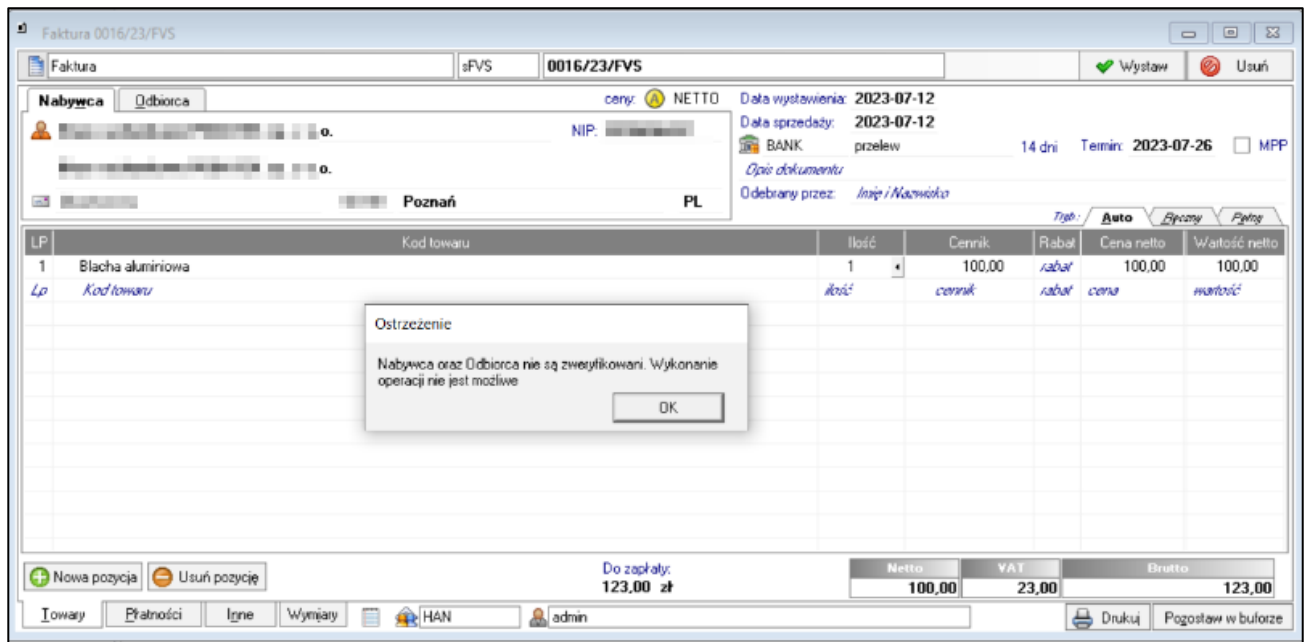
Faktura 0016/23/FVS

Faktura | sFVS | 0016/23/FVS | Wystaw | Usuń

Nabywca | Odbiorca

ceny: NETTO

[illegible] o.
NIP: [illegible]
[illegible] o.
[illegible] Poznań PL

Data wystawienia: 2023-07-12
Data sprzedaży: 2023-07-12
BANK przelew 14 dni Termin: 2023-07-26 MPP
Opis dokumentu
Odebrany przez: Imię i Nazwisko

Tryb: Auto Ręczny Pełny

| LP | Kod towaru | Ilość | Cennik | Rabat | Cena netto | Wartość netto |
|---|---|---|---|---|---|---|
| 1 | Blacha aluminiowa | 1 | 100,00 | rabat | 100,00 | 100,00 |
| Lp | Kod towaru | ilość | cennik | rabat | cena | wartość |

Ostrzeżenie
Nabywca oraz Odbiorca nie są zweryfikowani. Wykonanie operacji nie jest możliwe
OK

Nowa pozycja | Usuń pozycję

Do zapłaty:
123,00 zł

| Netto | VAT | Brutto |
|---|---|---|
| 100,00 | 23,00 | 123,00 |

Towary | Płatności | Inne | Wymiary | HAN | admin | Drukuj | Pozostaw w buforze